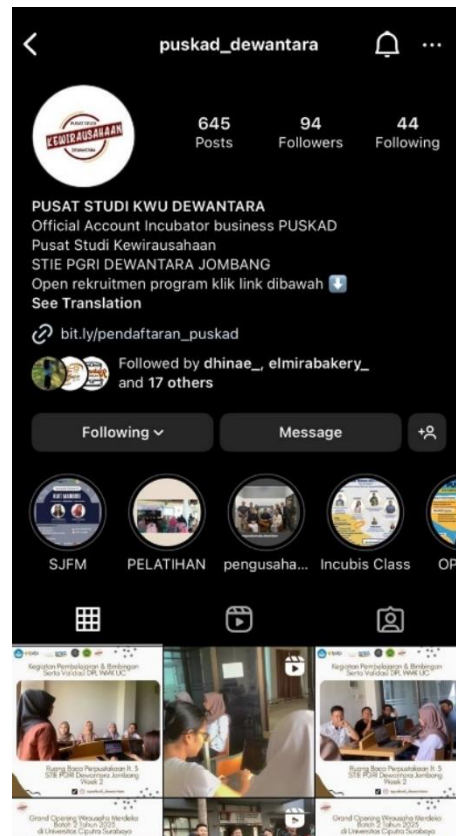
puskad_dewantara

PUSAT STUDI KEWIRAUSAHAAN DEWANTARA

645 Posts
94 Followers
44 Following

PUSAT STUDI KWU DEWANTARA
Official Account Incubator business PUSKAD
Pusat Studi Kewirausahaan
STIE PGRI DEWANTARA JOMBANG
Open rekruitmen program klik link dibawah ⬇️
See Translation

bit.ly/pendaftaran_puskad

Followed by dhinae_, elmirabakery_ and 17 others

Following
Message

SJFM
PELATIHAN
pengusaha...
Incubis Class
OP

Kegiatan Pembelajaran & Bimbingan Serta Validasi DPL WMK UC

Ruang Baca Perpustakaan Lt. 3 STIE PGRI Dewantara Jombang Week 2

Kegiatan Pembelajaran & Bimbingan Serta Validasi DPL WMK UC

Ruang Baca Perpustakaan Lt. 3 STIE PGRI Dewantara Jombang Week 2

Grand Opening Wirausaha Merdeka Batch 2 Tahun 2025 di Universitas Ciputra Surabaya

Grand Opening Wirausaha Merdeka Batch 2 Tahun 2025 di Universitas Ciputra Surabaya